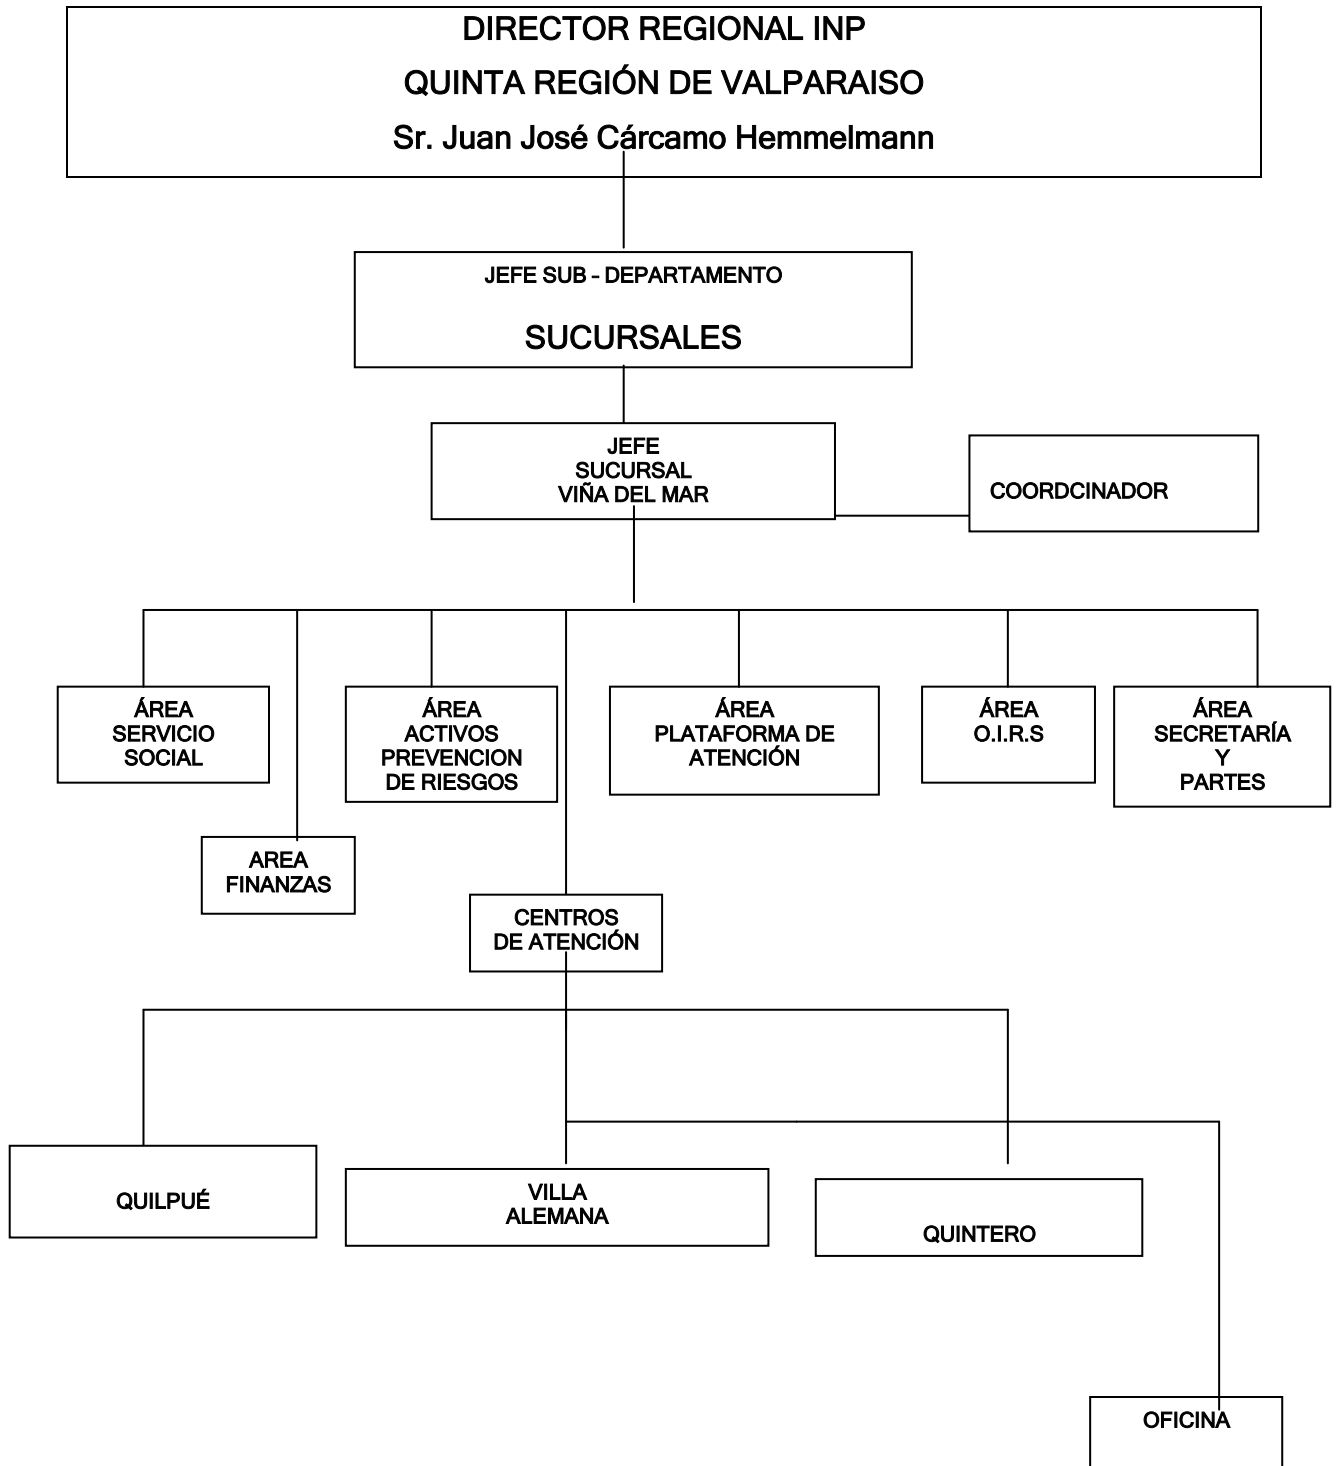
DIRECTOR REGIONAL INP
QUINTA REGIÓN DE VALPARAISO
Sr. Juan José Cárcamo Hemmelmann

JEFE SUB - DEPARTAMENTO
SUCURSALES

JEFE
SUCURSAL
VIÑA DEL MAR

COORDCINADOR

ÁREA
SERVICIO
SOCIAL

ÁREA
ACTIVOS
PREVENCION
DE RIESGOS

ÁREA
PLATAFORMA DE
ATENCIÓN

ÁREA
O.I.R.S

ÁREA
SECRETARÍA
Y
PARTES

AREA
FINANZAS

CENTROS
DE ATENCIÓN

QUILPUÉ

VILLA
ALEMANA

QUINTERO

OFICINA